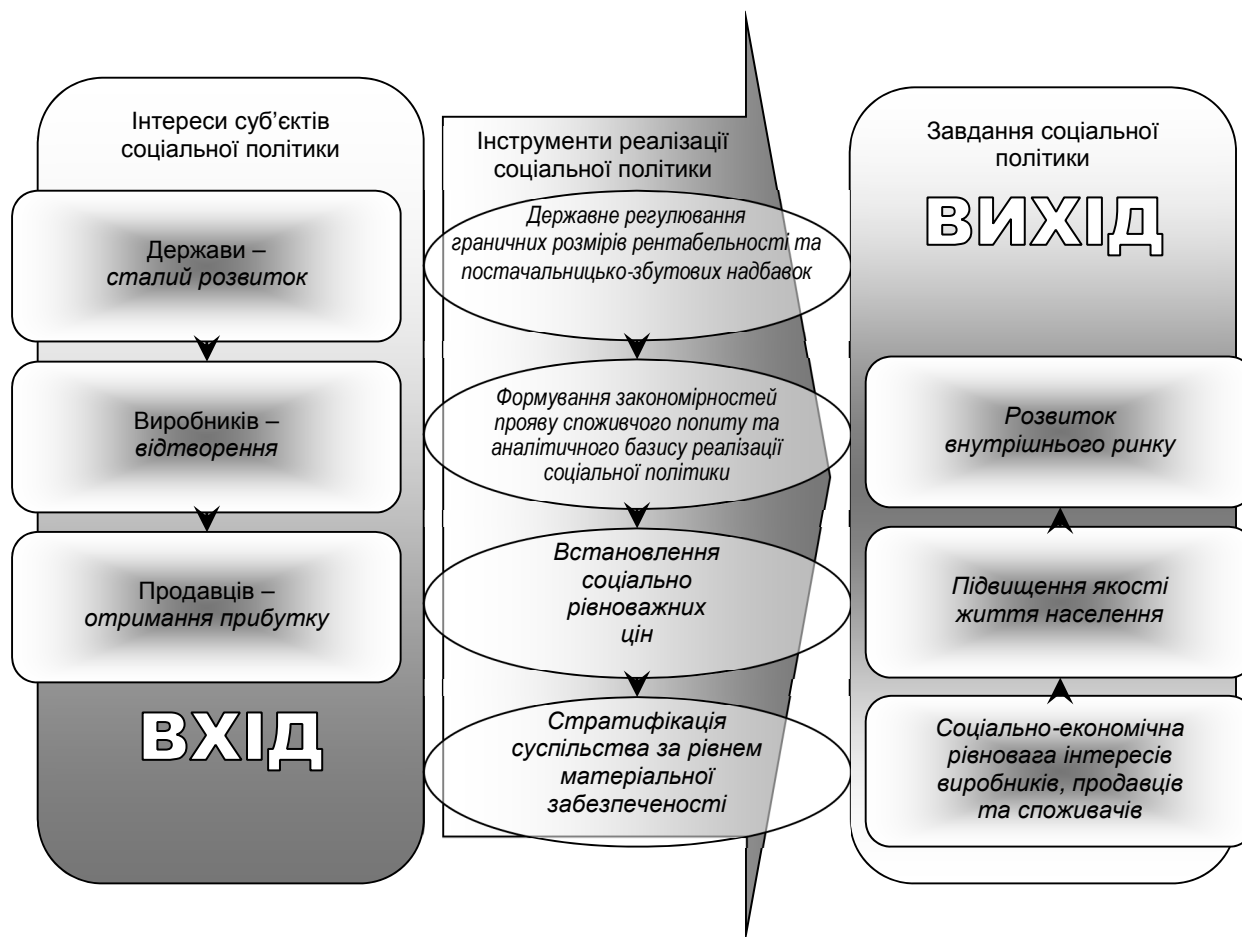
Інтереси суб'єктів соціальної політики

Держави – сталий розвиток

Виробників – відтворення

Продавців – отримання прибутку

ВХІД

Інструменти реалізації соціальної політики

Державне регулювання граничних розмірів рентабельності та постачальницько-збутових надбавок

Формування закономірностей прояву споживчого попиту та аналітичного базису реалізації соціальної політики

Встановлення соціально рівноважних цін

Стратифікація суспільства за рівнем матеріальної забезпеченості

Завдання соціальної політики

ВИХІД

Розвиток внутрішнього ринку

Підвищення якості життя населення

Соціально-економічна рівновага інтересів виробників, продавців та споживачів